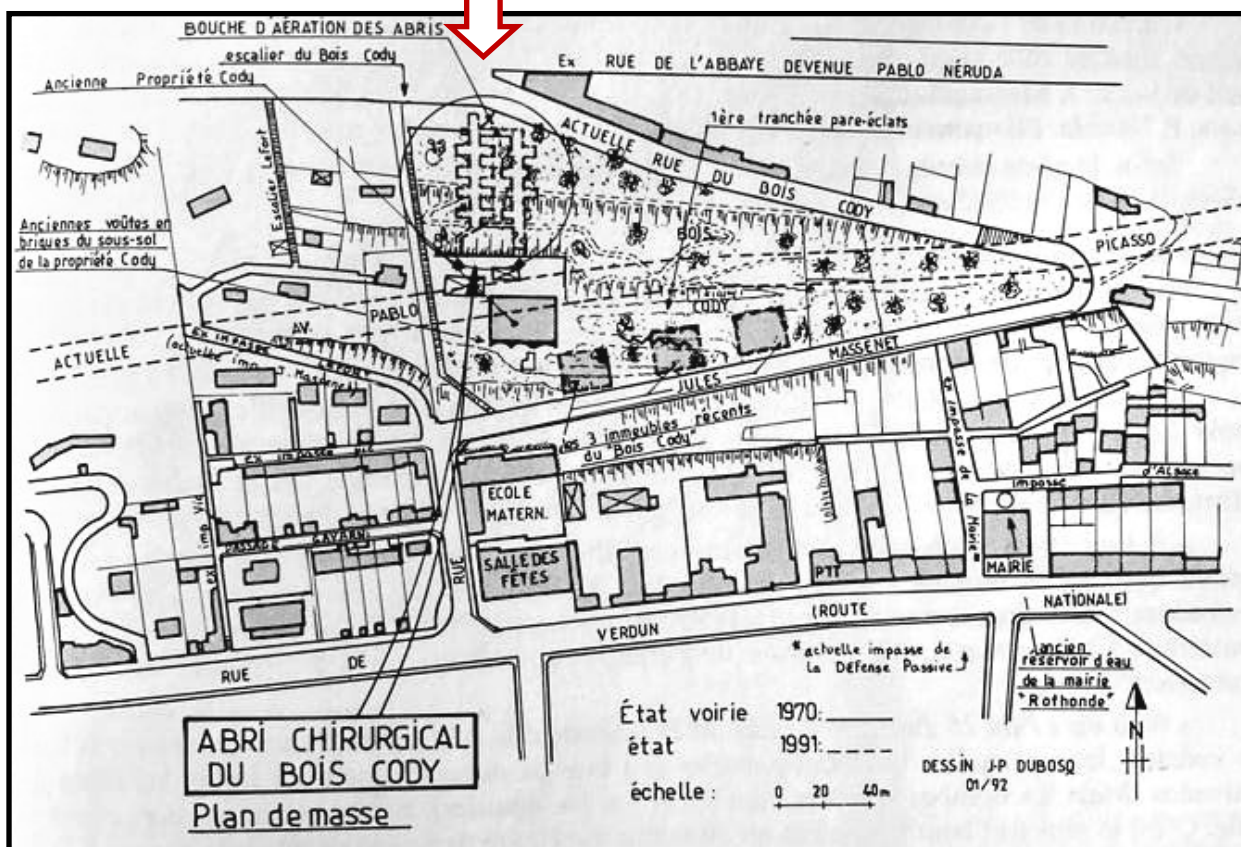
BOUCHE D'AÉRATION DES ABRIS

escalier du Bois Cody

Ancienne Propriété Cody

Ex RUE DE L'ABBAYE DEVENUE PABLO NÉRUDA

ACTUELLE RUE DU BOIS CODY

1ère tranchée pare-éclats

Escalier Lefort

Anciennes voûtes en briques du sous-sol de la propriété Cody

BOIS CODY

PICASSO

PABLO

AV.

ACTUELLE

Ex impasse Cody (actuelle imp. J. Massenet)

JULES MASSENET

les 3 immeubles récents du "Bois Cody"

ex impasse

imp. Vid

passage Gayant

ECOLE MATERN.

SALLE DES FÊTES

RUE

PTT

imp. de la Mairie

impasse d'Alsace

MAIRIE

(ROUTE NATIONALE)

VERDUN

RUE DE

*actuelle impasse de la Défense Passive

ancien reservoir d'eau de la mairie "Rothonde"

N

ABRI CHIRURGICAL DU BOIS CODY

Plan de masse

État voirie 1970: ______

état 1991: _ _ _ _

échelle : 0 20 40m

DESSIN J-P DUBOSQ 01/92